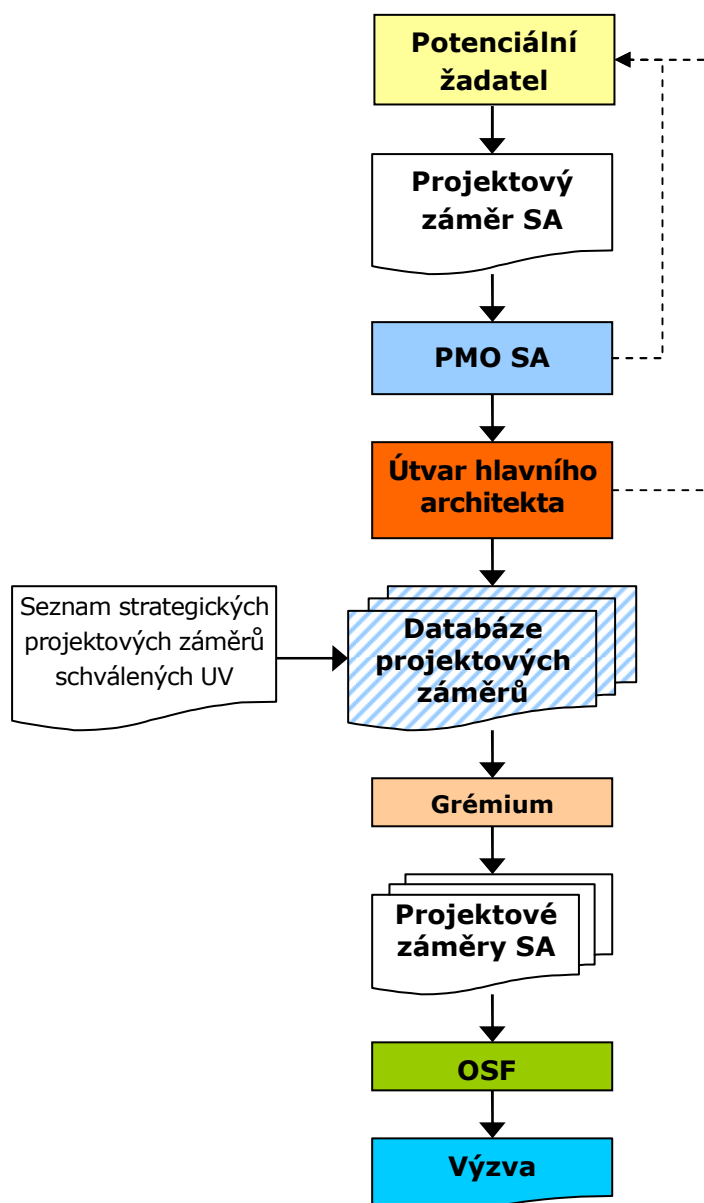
Potenciální žadatel

Projektový záměr SA

PMO SA

Útvar hlavního architekta

Seznam strategických projektových záměrů schválených UV

Databáze projektových záměrů

Grémium

Projektové záměry SA

OSF

Výzva